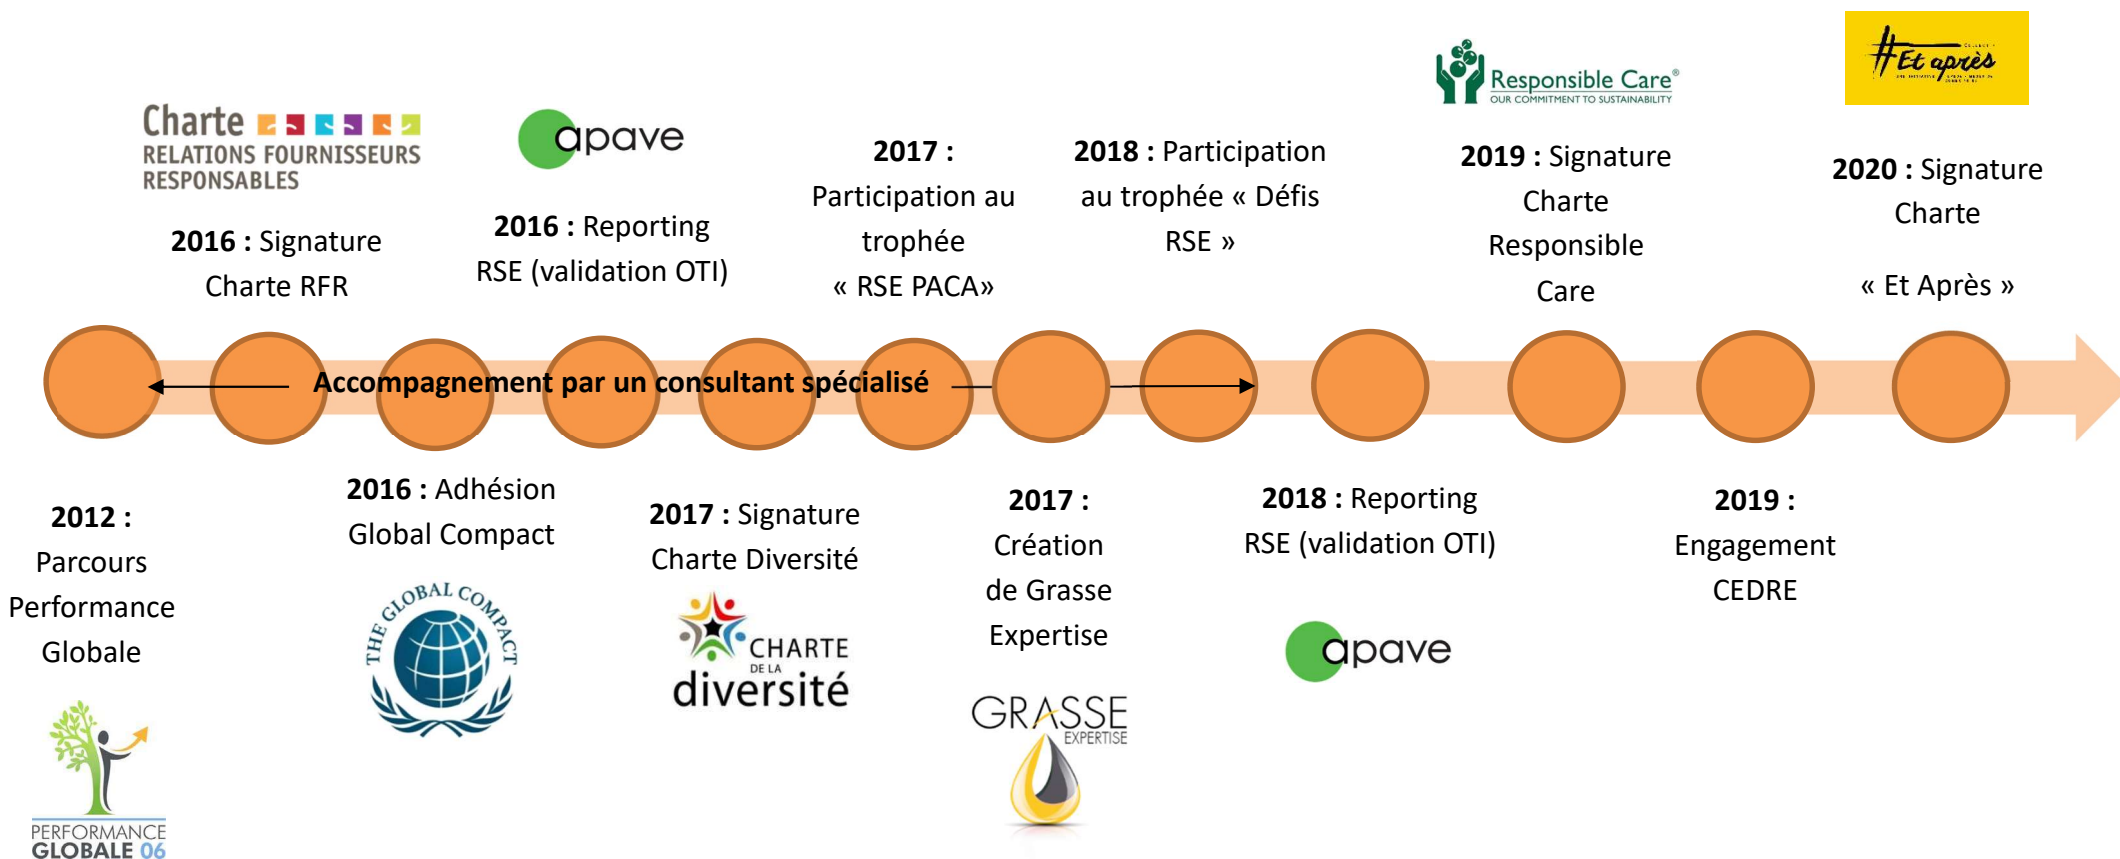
Charte RELATIONS FOURNISSEURS RESPONSABLES

apave

Responsible Care OUR COMMITMENT TO SUSTAINABILITY

#Et après

2016 : Signature Charte RFR

2016 : Reporting RSE (validation OTI)

2017 : Participation au trophée « RSE PACA»

2018 : Participation au trophée « Défis RSE »

2019 : Signature Charte Responsible Care

2020 : Signature Charte « Et Après »

Accompagnement par un consultant spécialisé

2012 : Parcours Performance Globale

2016 : Adhésion Global Compact

2017 : Signature Charte Diversité

2017 : Création de Grasse Expertise

2018 : Reporting RSE (validation OTI)

2019 : Engagement CEDRE

PERFORMANCE GLOBALE 06

THE GLOBAL COMPACT

CHARTE DE LA diversité

GRASSE EXPERTISE

apave